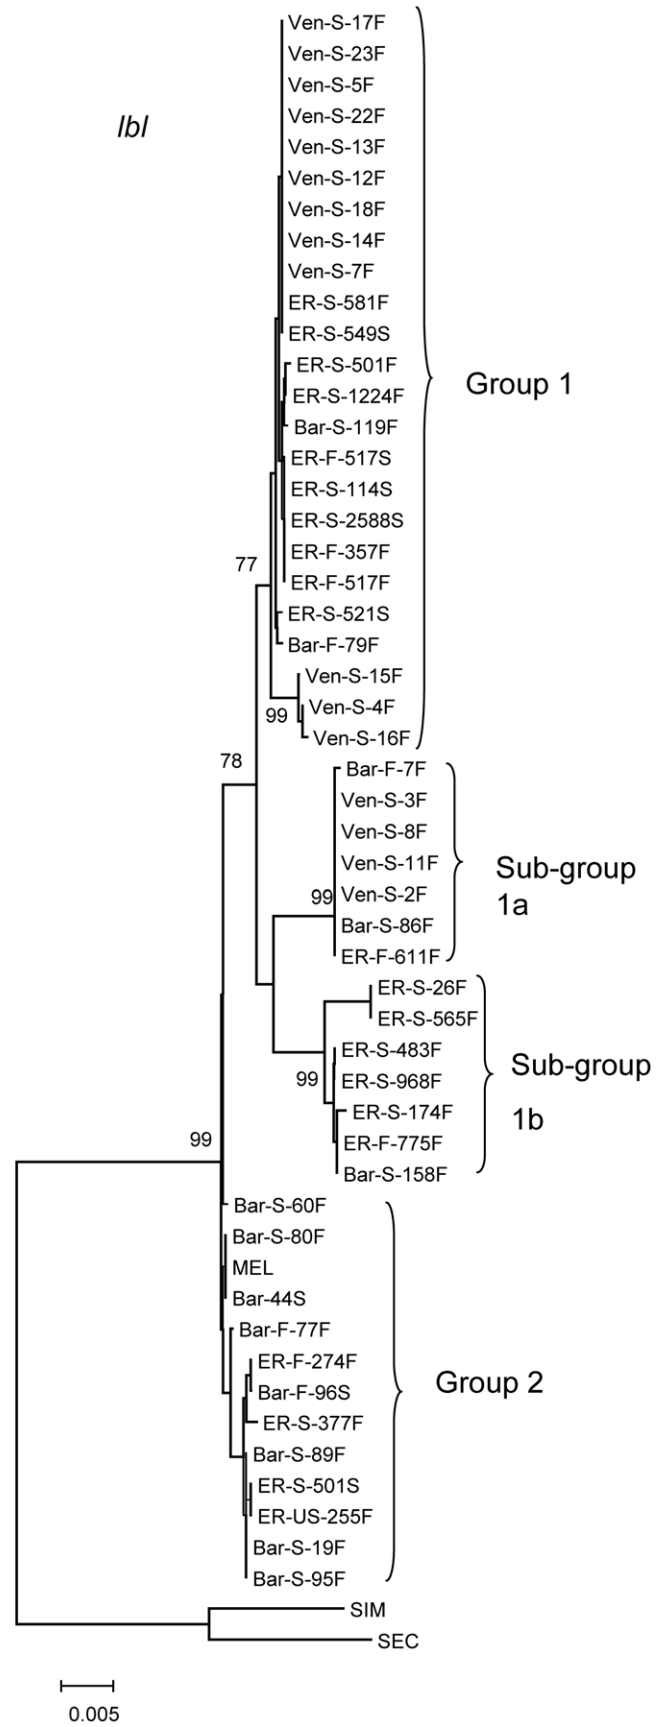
lbl

Ven-S-17F
Ven-S-23F
Ven-S-5F
Ven-S-22F
Ven-S-13F
Ven-S-12F
Ven-S-18F
Ven-S-14F
Ven-S-7F
ER-S-581F
ER-S-549S
ER-S-501F
ER-S-1224F
Bar-S-119F
ER-F-517S
ER-S-114S
ER-S-2588S
ER-F-357F
ER-F-517F
ER-S-521S
Bar-F-79F
Ven-S-15F
Ven-S-4F
Ven-S-16F

Group 1

77
99
78

Bar-F-7F
Ven-S-3F
Ven-S-8F
Ven-S-11F
Ven-S-2F
Bar-S-86F
ER-F-611F

99

Sub-group 1a

ER-S-26F
ER-S-565F
ER-S-483F
ER-S-968F
ER-S-174F
ER-F-775F
Bar-S-158F

99

Sub-group 1b

99

Bar-S-60F
Bar-S-80F
MEL
Bar-44S
Bar-F-77F
ER-F-274F
Bar-F-96S
ER-S-377F
Bar-S-89F
ER-S-501S
ER-US-255F
Bar-S-19F
Bar-S-95F

Group 2

SIM
SEC

0.005